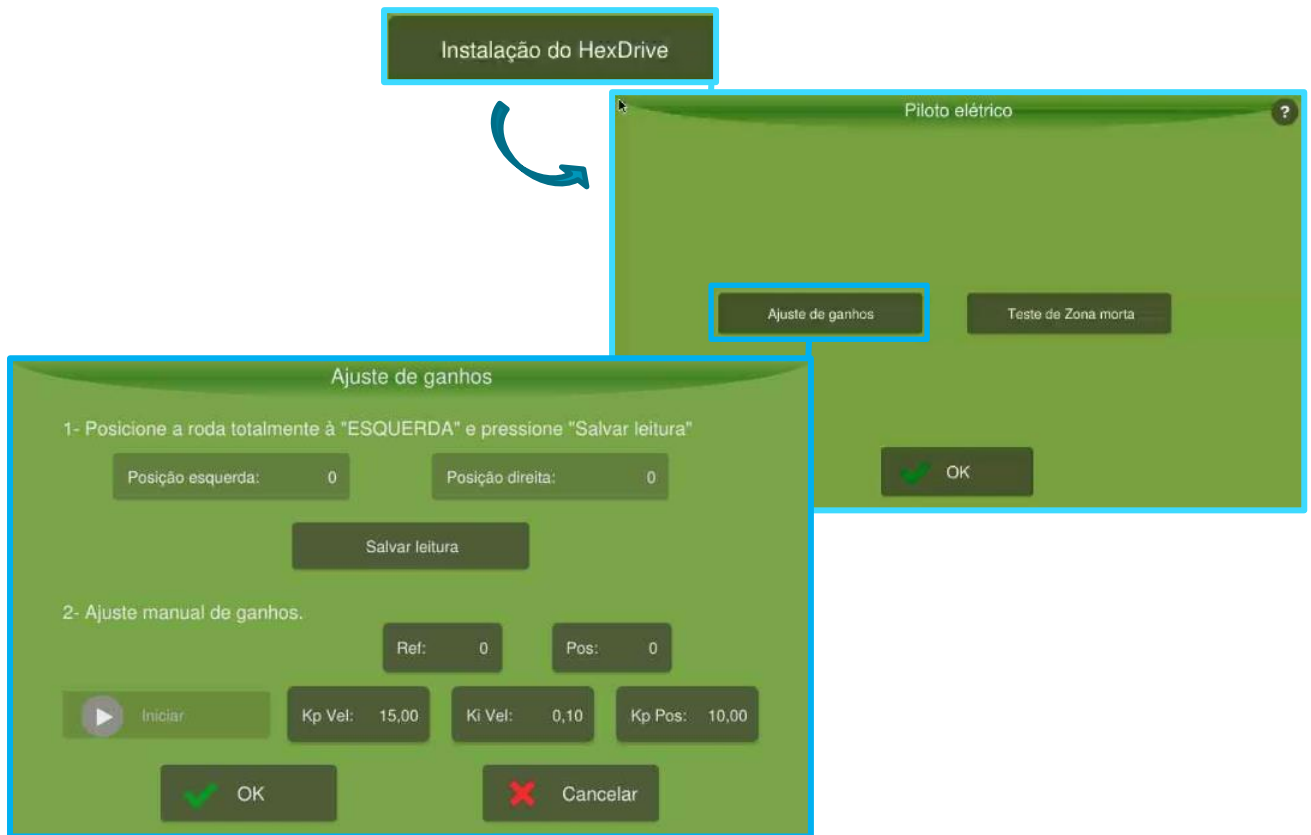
Instalação do HexDrive

Piloto elétrico

?

Ajuste de ganhos

Teste de Zona morta

OK

Ajuste de ganhos

1- Posicione a roda totalmente à "ESQUERDA" e pressione "Salvar leitura"

Posição esquerda: 0

Posição direita: 0

Salvar leitura

2- Ajuste manual de ganhos.

Ref: 0

Pos: 0

Iniciar

Kp Vel: 15,00

Ki Vel: 0,10

Kp Pos: 10,00

OK

Cancelar